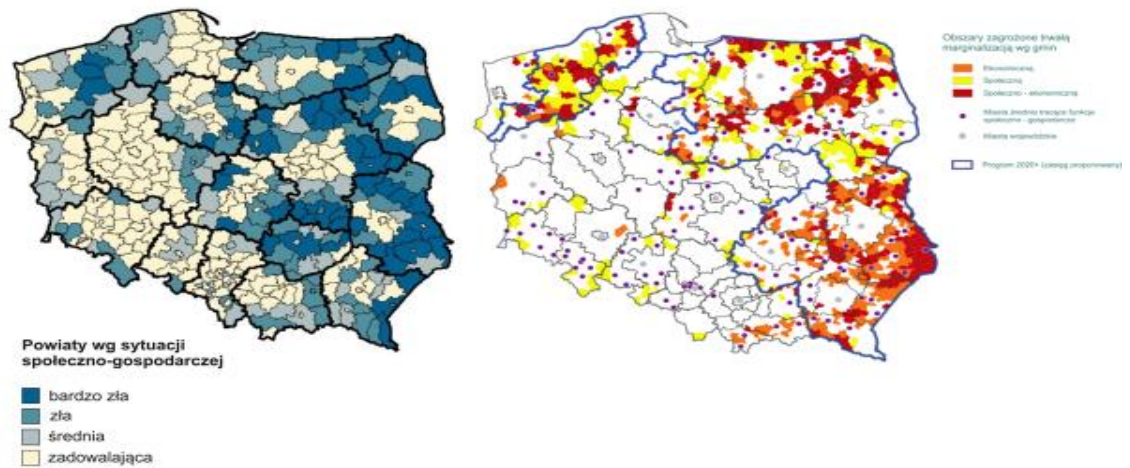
Obszary zagrożone trwałą marginalizacją wg gmin

Ekonomiczna
Społeczna
Społeczno - ekonomiczna
Miasta średnie tracące funkcje społeczno - gospodarcze
Miasta wojewódzkie
Program 2020+ (zasięg proponowany)

Powiaty wg sytuacji społeczno-gospodarczej

bardzo zła
zła
średnia
zadowalająca